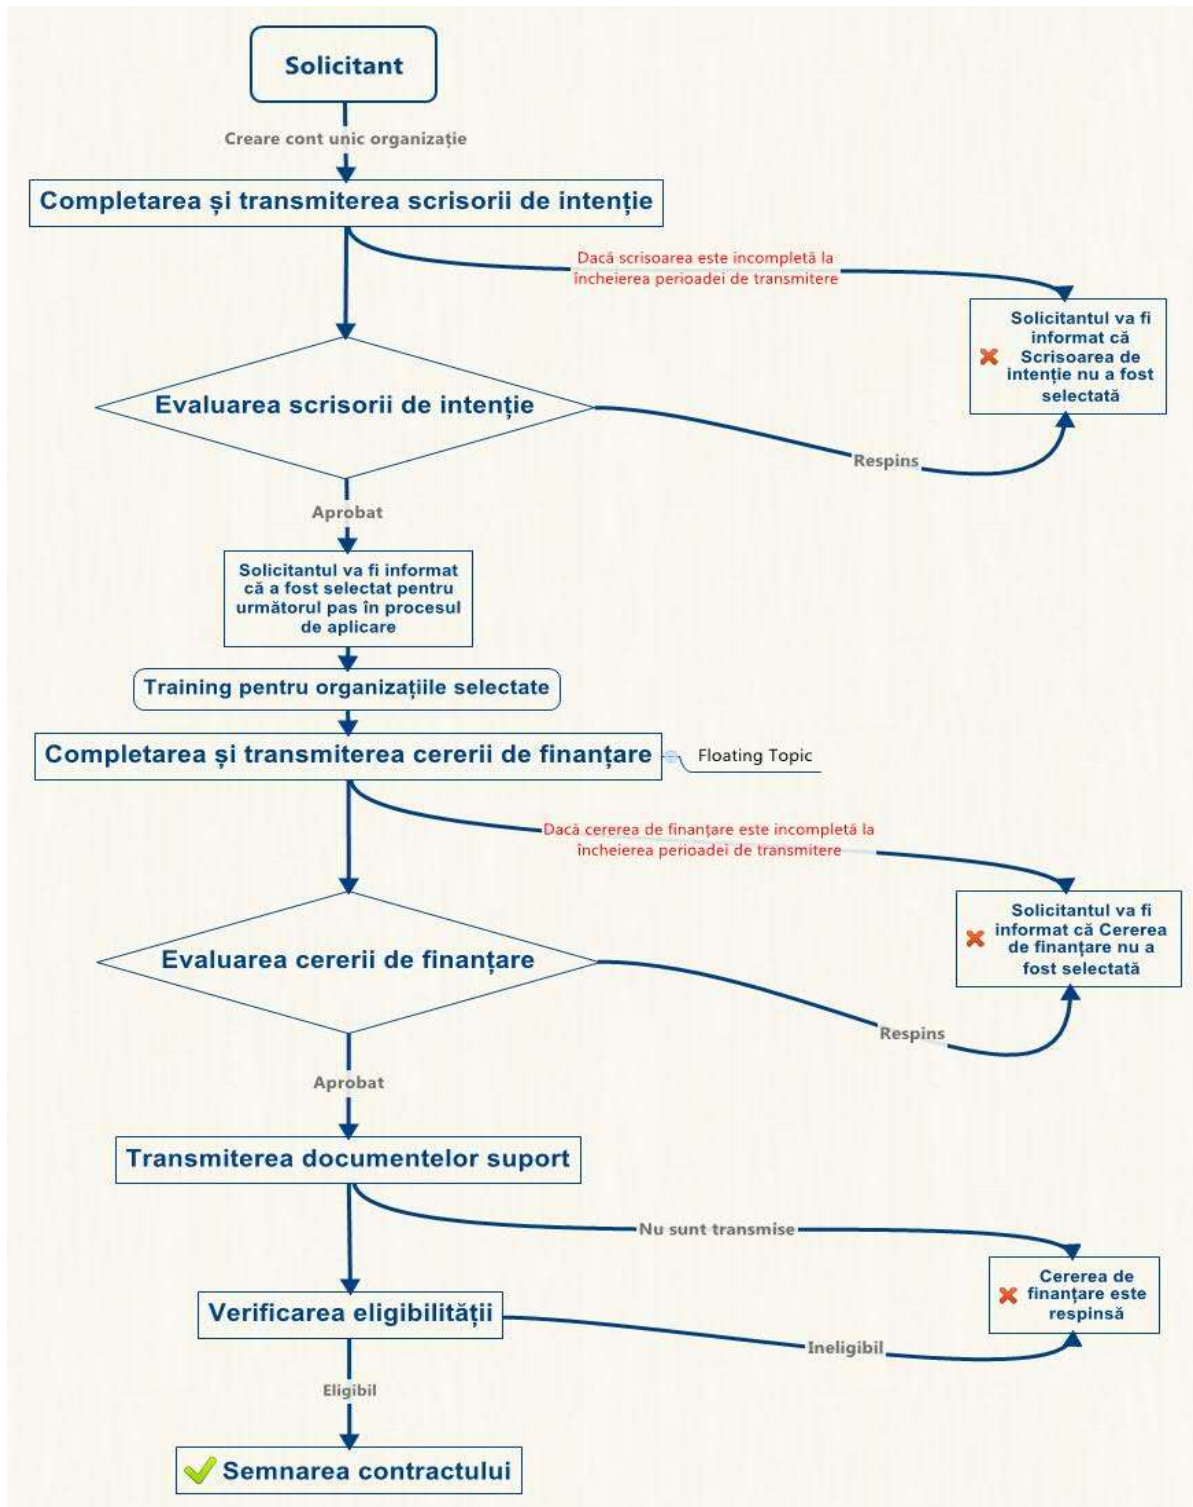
Solicitant

Creare cont unic organizație

Completarea și transmiterea scrisorii de intenție

Dacă scrisoarea este incompletă la încheierea perioadei de transmitere

Solicitantul va fi informat că Scrisoarea de intenție nu a fost selectată

Evaluarea scrisorii de intenție

Respins

Aprobat

Solicitantul va fi informat că a fost selectat pentru următorul pas în procesul de aplicare

Training pentru organizațiile selectate

Completarea și transmiterea cererii de finanțare

Floating Topic

Dacă cererea de finanțare este incompletă la încheierea perioadei de transmitere

Solicitantul va fi informat că Cererea de finanțare nu a fost selectată

Evaluarea cererii de finanțare

Respins

Aprobat

Transmiterea documentelor suport

Nu sunt transmise

Cererea de finanțare este respinsă

Verificarea eligibilității

Ineligibil

Eligibil

Semnarea contractului